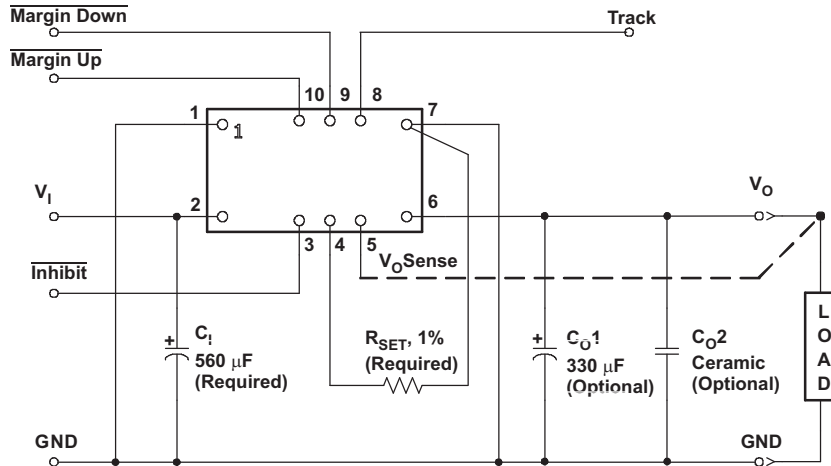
$\overline{\text{Margin Down}}$

Track

$\overline{\text{Margin Up}}$

10 9 8

1 1 7

$V_I$

2 6

$V_O$

3 4 5

$V_O$Sense

$\overline{\text{Inhibit}}$

+

$C_I$

560 µF

(Required)

$R_{SET}$, 1%

(Required)

+

$C_O1$

330 µF

(Optional)

$C_O2$

Ceramic

(Optional)

L
O
A
D

GND

GND